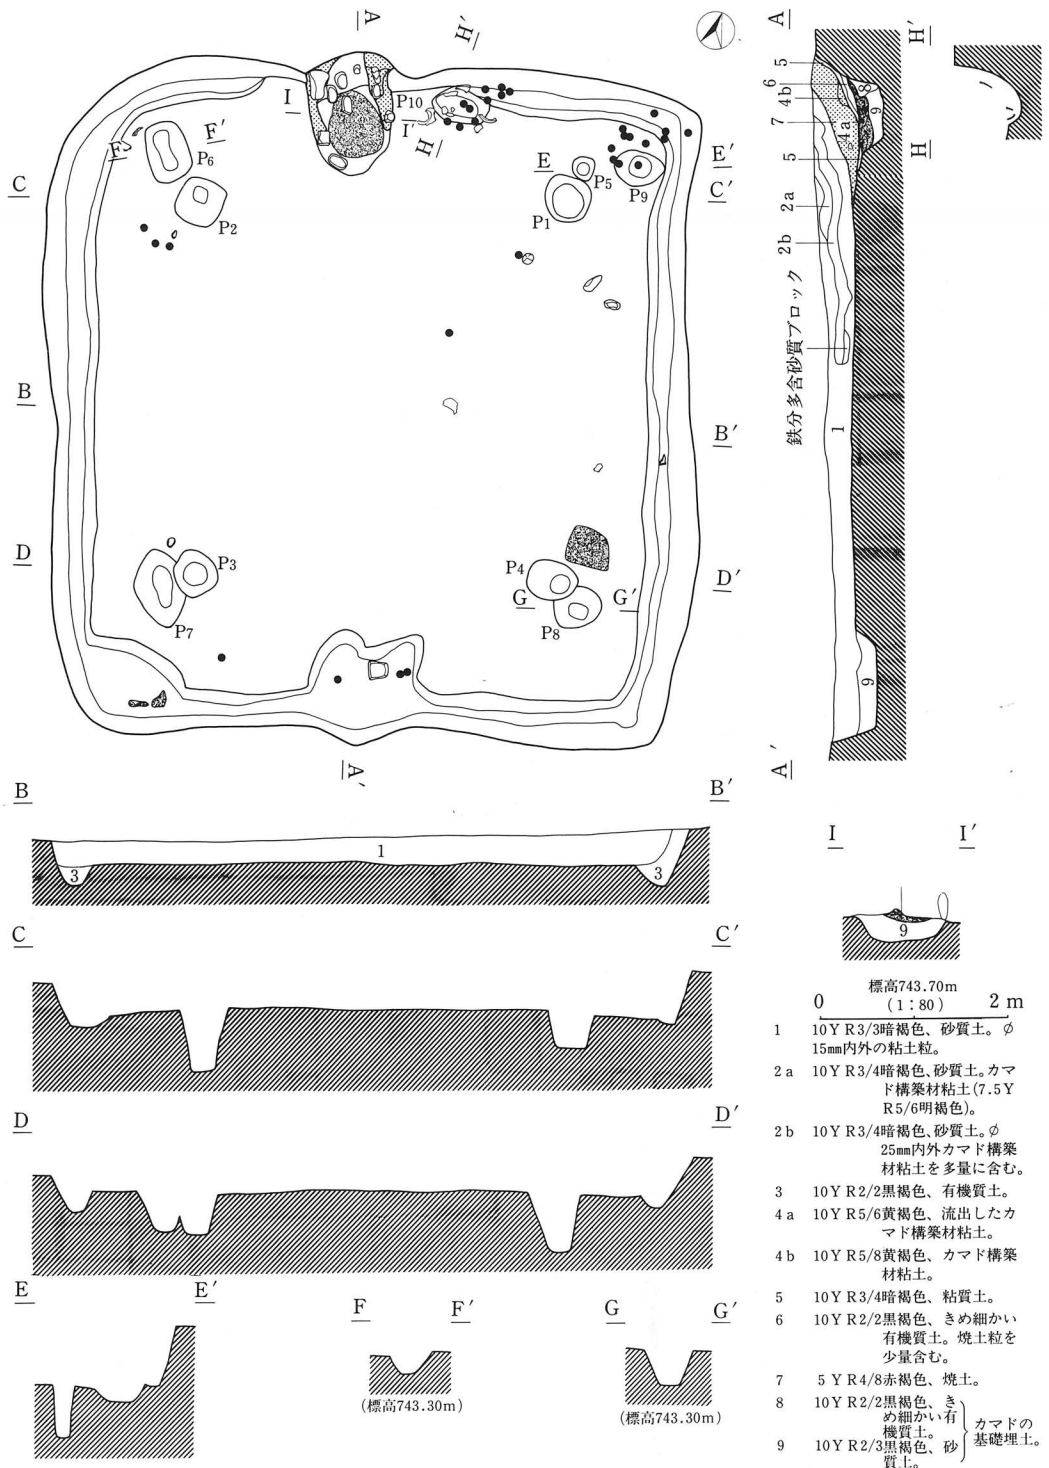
A
H′
I
P10
I′
H
F′
F
P6
P2
C
E
P5
P9
P1
E′
C′
B
B′
D
P3
P7
P4
G
P8
G′
D′
A′

A
5
6
4b
7
4a
5
2a
2b
鉄分多含砂質ブロック
1
9
A′
H′
H

B
B′
1
3
3

C
C′

D
D′

E
E′

F
F′
(標高743.30m)

G
G′
(標高743.30m)

I
I′
9

標高743.70m
0 (1:80) 2 m

1 10YR3/3暗褐色、砂質土。$\phi$15mm内外の粘土粒。
2a 10YR3/4暗褐色、砂質土。カマド構築材粘土(7.5YR5/6明褐色)。
2b 10YR3/4暗褐色、砂質土。$\phi$25mm内外カマド構築材粘土を多量に含む。
3 10YR2/2黒褐色、有機質土。
4a 10YR5/6黄褐色、流出したカマド構築材粘土。
4b 10YR5/8黄褐色、カマド構築材粘土。
5 10YR3/4暗褐色、粘質土。
6 10YR2/2黒褐色、きめ細かい有機質土。焼土粒を少量含む。
7 5YR4/8赤褐色、焼土。
8 10YR2/2黒褐色、きめ細かい有機質土。
9 10YR2/3黒褐色、砂質土。
カマドの基礎埋土。